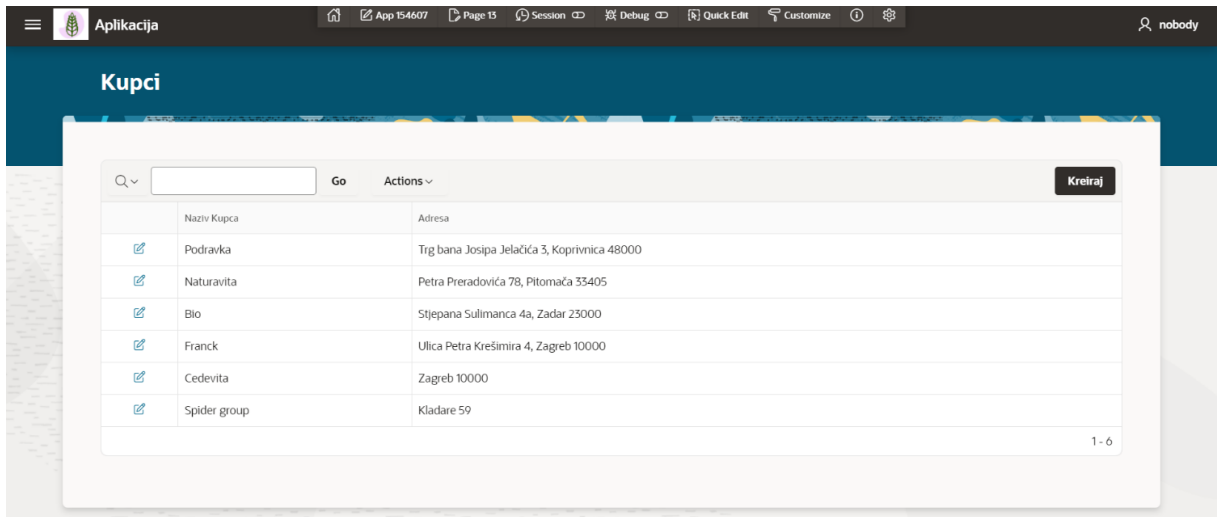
Aplikacija

App 154607 Page 13 Session Debug Quick Edit Customize

nobody

Kupci

Go Actions

Kreiraj

| | Naziv Kupca | Adresa |
|---|---|---|
| | Podravka | Trg bana Josipa Jelačića 3, Koprivnica 48000 |
| | Naturavita | Petra Preradovića 78, Pitomača 33405 |
| | Bio | Stjepana Sulimanca 4a, Zadar 23000 |
| | Franck | Ulica Petra Krešimira 4, Zagreb 10000 |
| | Cedevita | Zagreb 10000 |
| | Spider group | Kladare 59 |

1 - 6